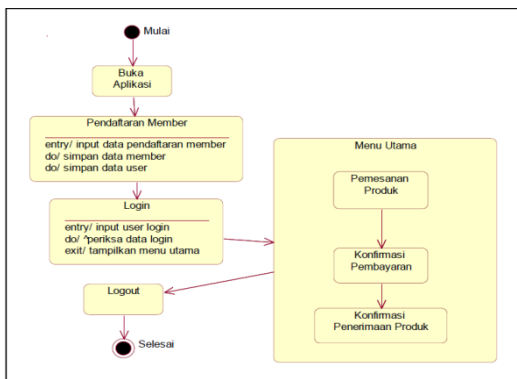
Mulai

Buka Aplikasi

Pendaftaran Member

entry/ input data pendaftaran member
do/ simpan data member
do/ simpan data user

Login

entry/ input user login
do/ *periksa data login
exit/ tampilkan menu utama

Logout

Selesai

Menu Utama

Pemesanan Produk

Konfirmasi Pembayaran

Konfirmasi Penerimaan Produk